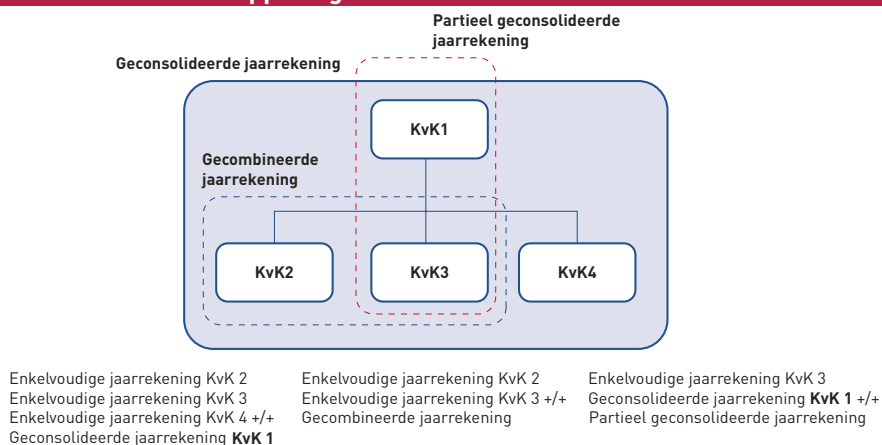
Partieel geconsolideerde jaarrekening

Geconsolideerde jaarrekening

KvK1

Gecombineerde jaarrekening

KvK2

KvK3

KvK4

Enkelvoudige jaarrekening KvK 2
Enkelvoudige jaarrekening KvK 3
Enkelvoudige jaarrekening KvK 4 +/+
Geconsolideerde jaarrekening **KvK 1**

Enkelvoudige jaarrekening KvK 2
Enkelvoudige jaarrekening KvK 3 +/+
Gecombineerde jaarrekening

Enkelvoudige jaarrekening KvK 3
Geconsolideerde jaarrekening **KvK 1** +/+
Partieel geconsolideerde jaarrekening